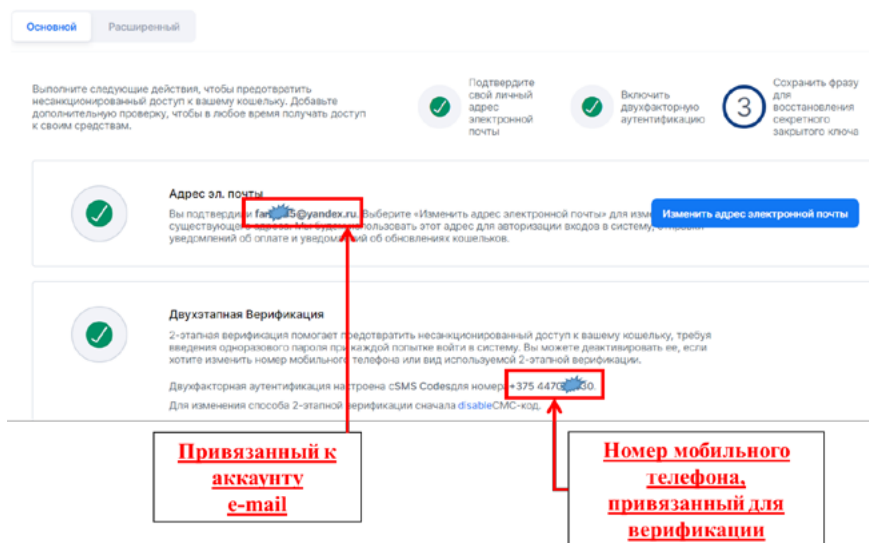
Основной Расширенный

Выполните следующие действия, чтобы предотвратить несанкционированный доступ к вашему кошельку. Добавьте дополнительную проверку, чтобы в любое время получать доступ к своим средствам.

Подтвердите свой личный адрес электронной почты

Включить двухфакторную аутентификацию

3

Сохранить фразу для восстановления секретного закрытого ключа

Адрес эл. почты

Вы подтвердили far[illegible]5@yandex.ru. Выберите «Изменить адрес электронной почты» для изме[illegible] существующего адреса. Мы будем использовать этот адрес для авторизации входов в систему, отправки уведомлений об оплате и уведомлений об обновлениях кошельков.

Изменить адрес электронной почты

Двухэтапная Верификация

2-этапная верификация помогает предотвратить несанкционированный доступ к вашему кошельку, требуя введения одноразового пароля при каждой попытке войти в систему. Вы можете деактивировать ее, если хотите изменить номер мобильного телефона или вид используемой 2-этапной верификации.

Двухфакторная аутентификация настроена сSMS Codesдля номера +375 4470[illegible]30.

Для изменения способа 2-этапной верификации сначала disableСМС-код.

Привязанный к аккаунту e-mail

Номер мобильного телефона, привязанный для верификации